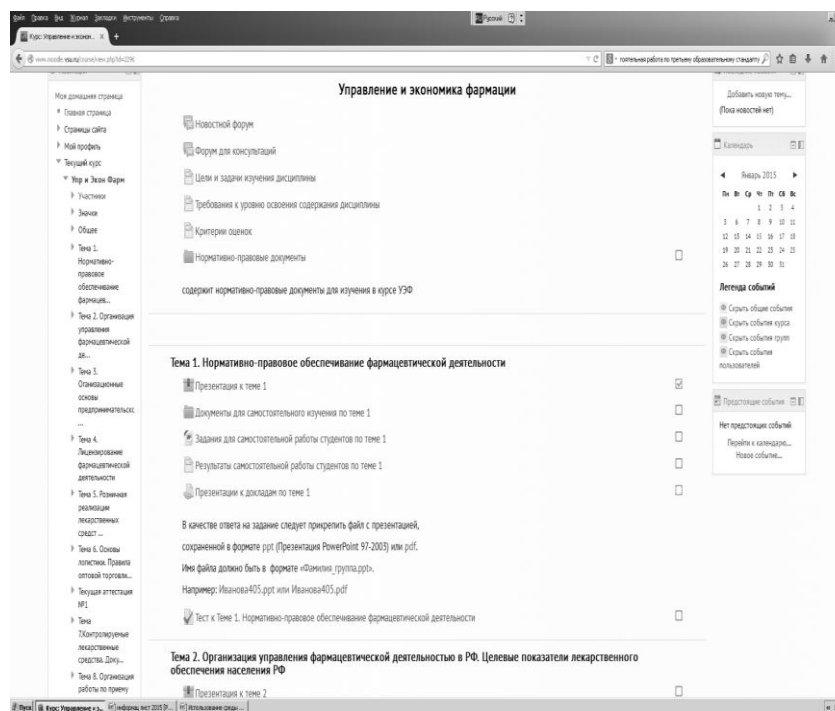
Файл Правка Вид Журнал Закладки Инструменты Справка

Курс: Управление и эконом... ×

www.moodle.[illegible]/course/view.php?id=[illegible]

Русский

тематическая работа по третьему образовательному стандарту

Управление и экономика фармации

Моя домашняя страница
Главная страница
Страницы сайта
Мой профиль
Текущий курс
Упр и Экон Фарм
Участники
Значки
Общее
Тема 1. Нормативно-правовое обеспечение фармацев...
Тема 2. Организация управления фармацевтической де...
Тема 3. Организационные основы предпринимательск...
Тема 4. Лицензирование фармацевтической деятельности
Тема 5. Розничная реализация лекарственных средст ...
Тема 6. Основы логистики. Правила оптовой торговли...
Текущая аттестация №1
Тема 7.Контролируемые лекарственные средства. Доку...
Тема 8. Организация работы по приему

Новостной форум

Форум для консультаций

Цели и задачи изучения дисциплины

Требования к уровню освоения содержания дисциплины

Критерии оценок

Нормативно-правовые документы

содержит нормативно-правовые документы для изучения в курсе УЭФ

Тема 1. Нормативно-правовое обеспечивание фармацевтической деятельности

Презентация к теме 1

Документы для самостоятельного изучения по теме 1

Задания для самостоятельной работы студентов по теме 1

Результаты самостоятельной работы студентов по теме 1

Презентации к докладам по теме 1

В качестве ответа на задание следует прикрепить файл с презентацией,

сохраненной в формате ppt (Презентация PowerPoint 97-2003) или pdf.

Имя файла должно быть в формате «Фамилия_группа.ppt».

Например: Иванова405.ppt или Иванова405.pdf

Тест к Теме 1. Нормативно-правовое обеспечивание фармацевтической деятельности

Тема 2. Организация управления фармацевтической деятельностью в РФ. Целевые показатели лекарственного обеспечения населения РФ

Презентация к теме 2

Добавить новую тему...
(Пока новостей нет)

Календарь

Январь 2015

| Пн | Вт | Ср | Чт | Пт | Сб | Вс |
|---|---|---|---|---|---|---|
| | | | 1 | 2 | 3 | 4 |
| 5 | 6 | 7 | 8 | 9 | 10 | 11 |
| 12 | 13 | 14 | 15 | 16 | 17 | 18 |
| 19 | 20 | 21 | 22 | 23 | 24 | 25 |
| 26 | 27 | 28 | 29 | 30 | 31 | |

Легенда событий

Скрыть общие события
Скрыть события курса
Скрыть события групп
Скрыть события пользователей

Предстоящие события

Нет предстоящих событий

Перейти к календарю...
Новое событие...

Пуск | Курс: Управление и э... | информац лист 2015 [... | Использование среды ...